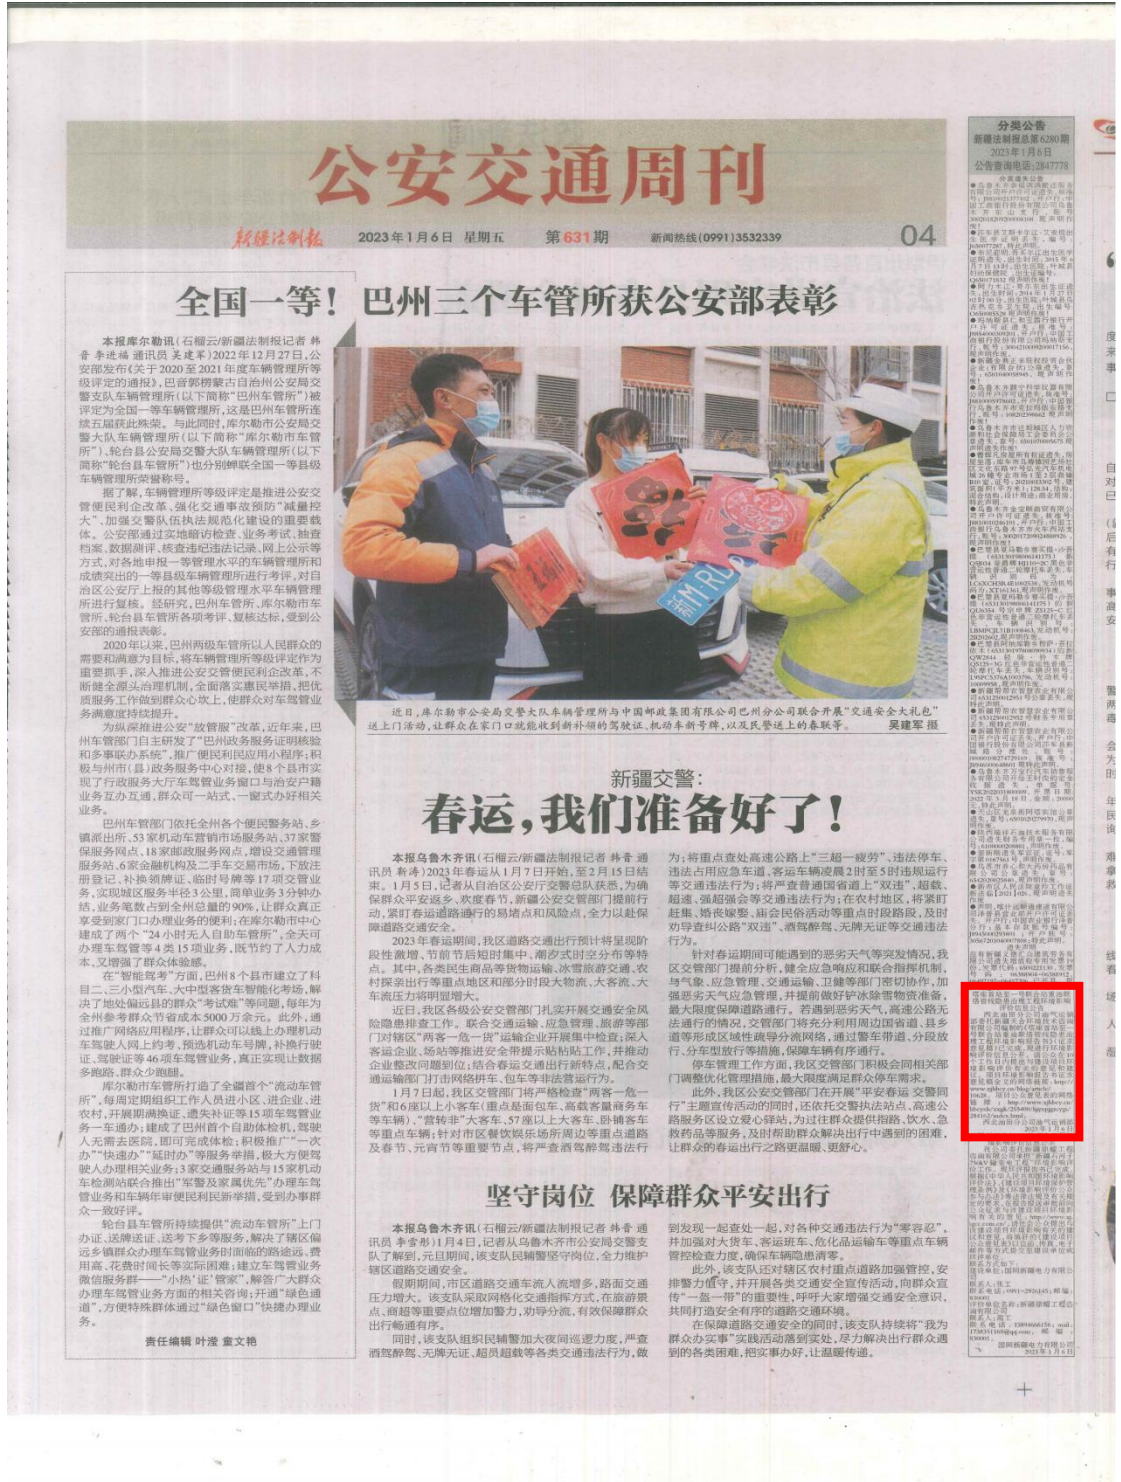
公安交通周刊

新疆法制报　2023年1月6日　星期五　第631期　新闻热线(0991)3532339　04

分类公告
新疆法制报总第6280期
2023年1月6日
公告查询电话:2847778

全国一等！巴州三个车管所获公安部表彰

本报库尔勒讯（石榴云/新疆法制报记者 韩青 李进福 通讯员 吴建军）2022年12月27日，公安部发布《关于2020至2021年度车辆管理所等级评定的通报》，巴音郭楞蒙古自治州公安局交警支队车辆管理所（以下简称“巴州车管所”）被评定为全国一等车辆管理所，这是巴州车管所连续五届获此殊荣。与此同时，库尔勒市公安局交警大队车辆管理所（以下简称“库尔勒市车管所”）、轮台县公安局交警大队车辆管理所（以下简称“轮台县车管所”）也分别蝉联全国一等县级车辆管理所荣誉称号。

据了解，车辆管理所等级评定是推进公安交管便民利企改革、强化交通事故预防“减量控大”、加强交警队伍执法规范化建设的重要载体。公安部通过实地暗访检查、业务考试、抽查档案、数据测评、核查违纪违法记录、网上公示等方式，对各地申报一等车管所进行考评，对自治区公安厅上报的其他等级管理水平车辆管理所进行复核。经研究，巴州车管所、库尔勒市车管所、轮台县车管所各项考评、复核达标，受到公安部的通报表彰。

2020年以来，巴州两级车管所以人民群众的需要和满意为目标，将车辆管理所等级评定作为重要抓手，深入推进公安交管便民利企改革，不断健全源头治理机制，全面落实惠民举措，把优质服务工作做到群众心坎上，使群众对车驾管业务满意度持续提升。

为纵深推进公安“放管服”改革，近年来，巴州车管部门自主研发了“巴州政务服务证明核验和多事联办系统”，推广便民利民应用小程序；积极与州市（县）政务服务中心对接，使8个县市实现了行政服务大厅车驾管业务窗口与治安户籍业务互办互通，群众可一站式、一窗式办好相关业务。

巴州车管部门依托全州各个便民警务站、乡镇派出所、53家机动车营销市场服务站、37家警保服务网点、18家邮政服务网点，增设交通管理服务站、6家金融机构及二手车交易市场，下放注册登记、补换领牌证、临时号牌等17项交管业务，实现城区服务半径3公里、简单业务3分钟办结，业务笔数占到全州总量的90%，让群众真正享受到家门口办理业务的便利；在库尔勒市中心建成了两个“24小时无人自助车管所”，全天可办理车驾管等4类15项业务，既节约了人力成本，又增强了群众体验感。

在“智能驾考”方面，巴州8个县市建立了科目二、三小型汽车、大中型客货车智能化考场，解决了地处偏远县的群众“考试难”等问题，每年为全州参考群众节省成本达5000万余元。此外，通过推广网络应用程序，让群众可以线上办理机动车驾驶人网上约考、预选机动车号牌，补换领驾驶证、驾驶证等46项车驾管业务，真正实现让数据多跑路、群众少跑腿。

库尔勒市车管所打造了全疆首个“流动车管所”，每周定期组织工作人员进小区、进企业、进农村，开展期满换证、遗失补证等15项车驾管业务一车通办；建成了巴州首个自助体检机，驾驶人无需去医院，即可完成体检；积极推广“一次办”“快速办”“延时办”等服务举措，极大方便驾驶人办理相关业务；3家交通服务站与15家机动车检测站联合推出“军警及家属优先”办理车驾管业务和车辆年审便民利民新举措，受到办事群众一致好评。

轮台县车管所持续提供“流动车管所”上门办证、送牌送证、送考下乡等服务，解决了辖区偏远乡镇群众办理车驾管业务时面临的路途远、费用高、花费时间长等实际困难；建立车驾管业务微信服务群——“小热‘证’管家”，解答广大群众办理车驾管业务方面的相关咨询；开通“绿色通道”，方便特殊群体通过“绿色窗口”快捷办理业务。

责任编辑 叶滢 童文艳

近日，库尔勒市公安局交警大队车辆管理所与中国邮政集团有限公司巴州分公司联合开展“交通安全大礼包”送上门活动，让群众在家门口就能收到新补领的驾驶证、机动车新号牌，以及民警送上的春联等。　吴建军 摄

新疆交警：
春运，我们准备好了！

本报乌鲁木齐讯（石榴云/新疆法制报记者 韩青 通讯员 蒋涛）2023年春运从1月7日开始，至2月15日结束。1月5日，记者从自治区公安厅交警总队获悉，为确保群众平安返乡、欢度春节，新疆公安交警部门提前行动，紧盯春运道路通行的易堵点和风险点，全力以赴保障道路交通安全。

2023年春运期间，我区道路交通出行预计将呈现阶段性激增、节前节后短时集中、潮汐式时空分布等特点。其中，各类民生商品等货物运输、冰雪旅游交通、农村探亲出行等重点地区和部分时段大物流、大客流、大车流压力将明显增大。

近日，我区各级公安交管部门扎实开展交通安全风险隐患排查工作。联合交通运输、应急管理、旅游等部门对辖区“两客一危一货”运输企业开展集中检查；深入客运企业、场站等推进安全带提示贴粘贴工作，并推动企业整改问题隐患；结合春运交通出行新特点，配合交通运输部门打击网络拼车、包车等非法营运行为。

1月7日起，我区交管部门将严格检查“两客一危一货”和6座以上小客车（重点是面包车、高载客量商务车等车辆）、“营转非”大客车、57座以上大客车、卧铺客车等重点车辆；针对市区餐饮娱乐场所周边等重点道路及春节、元宵节等重要节点，将严查酒驾醉驾违法行为；将重点查处高速公路上“三超一疲劳”、违法停车、违法占用应急车道，客运车辆凌晨2时至5时违规运行等交通违法行为；将严查普通国省道上“双违”、超载、超速、强超强会等交通违法行为；在农村地区，将紧盯赶集、婚丧嫁娶、庙会民俗活动等重点时段路段，及时劝导查纠公路“双违”、酒驾醉驾、无牌无证等交通违法行为。

针对春运期间可能遇到的恶劣天气等突发情况，我区交管部门提前分析，健全应急响应和联合指挥机制，与气象、应急管理、交通运输、卫健等部门密切协作，加强恶劣天气应急管理，并提前做好铲冰除雪物资准备，最大限度保障道路通行。若遇到恶劣天气，高速公路无法通行的情况，交管部门将充分利用周边国省道、县乡道等形成区域性疏导分流网络，通过警车带道、分段放行、分车型放行等措施，保障车辆有序通行。

停车管理工作方面，我区交管部门积极会同相关部门调整优化管理措施，最大限度满足群众停车需求。

此外，我区公安交管部门在开展“平安春运 交警同行”主题宣传活动的同时，还依托交警执法站点、高速公路服务区设立爱心驿站，为过往群众提供指路、饮水、急救药品等服务，及时帮助群众解决出行中遇到的困难，让群众的春运出行之路更温暖、更舒心。

坚守岗位 保障群众平安出行

本报乌鲁木齐讯（石榴云/新疆法制报记者 韩青 通讯员 李雪彤）1月4日，记者从乌鲁木齐市公安局交警支队了解到，元旦期间，该支队民辅警坚守岗位，全力维护辖区道路交通安全。

假期期间，市区道路交通车流人流增多，路面交通压力增大。该支队采取网格化交通指挥方式，在旅游景点、商超等重要点位增加警力，劝导分流，有效保障群众出行畅通有序。

同时，该支队组织民辅警加大夜间巡逻力度，严查酒驾醉驾、无牌无证、超员超载等各类交通违法行为，做到发现一起查处一起，对各种交通违法行为“零容忍”。并加强对大货车、客运班车、危化品运输车等重点车辆管控检查力度，确保车辆隐患清零。

此外，该支队还对辖区农村重点道路加强管控，安排警力值守，并开展各类交通安全宣传活动，向群众宣传“一盔一带”的重要性，呼吁大家增强交通安全意识，共同打造安全有序的道路交通环境。

在保障道路交通安全的同时，该支队持续将“我为群众办实事”实践活动落到实处，尽力解决出行群众遇到的各类困难，把实事办好，让温暖传递。

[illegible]